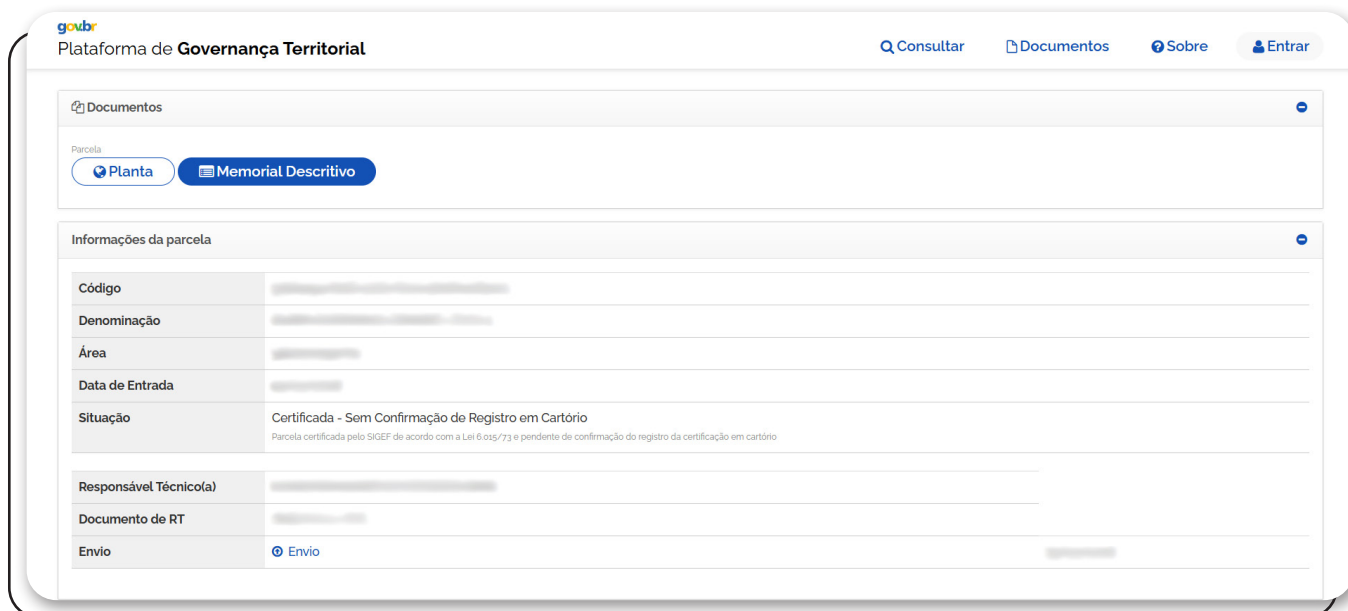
gov.br
Plataforma de Governança Territorial

Consultar Documentos Sobre Entrar

Documentos

Parcela
Planta Memorial Descritivo

Informações da parcela

| Código | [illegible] |
|---|---|
| Denominação | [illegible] |
| Área | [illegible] |
| Data de Entrada | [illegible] |
| Situação | Certificada - Sem Confirmação de Registro em Cartório<br>Parcela certificada pelo SIGEF de acordo com a Lei 6.015/73 e pendente de confirmação do registro da certificação em cartório |

| Responsável Técnico(a) | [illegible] |
|---|---|
| Documento de RT | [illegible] |
| Envio | Envio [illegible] |